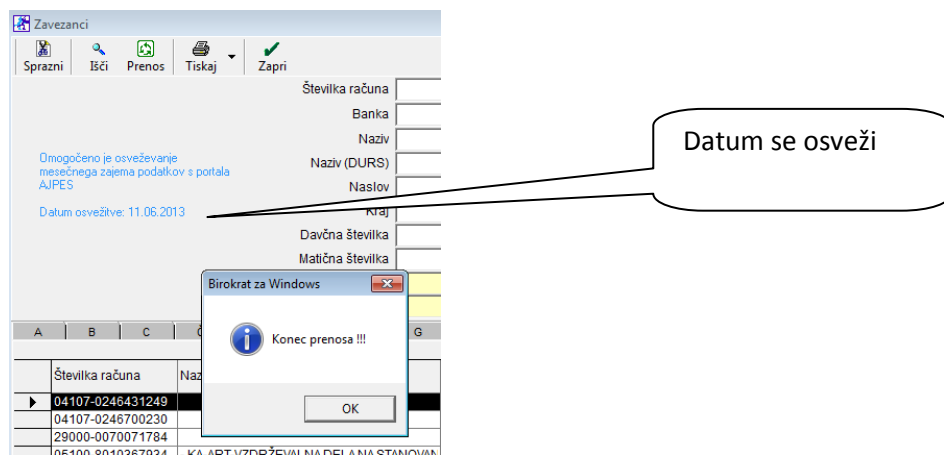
Zavezanci

Sprazni
Išči
Prenos
Tiskaj
Zapri

Številka računa
Banka
Naziv
Naziv (DURS)
Naslov
Kraj
Davčna številka
Matična številka

Omogočeno je osveževanje mesečnega zajema podatkov s portala AJPES

Datum osvežitve: 11.06.2013

Datum se osveži

Birokrat za Windows

Konec prenosa !!!

OK

| A | B | C | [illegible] | G |
|---|---|---|---|---|
| | Številka računa | Naz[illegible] | | |
| | 04107-0246431249 | | | |
| | 04107-0246700230 | | | |
| | 29000-0070071784 | | | |
| | 05100-8010367934 | KA-ART VZDRŽEVALNA DELA NA STANOVAN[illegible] | | |